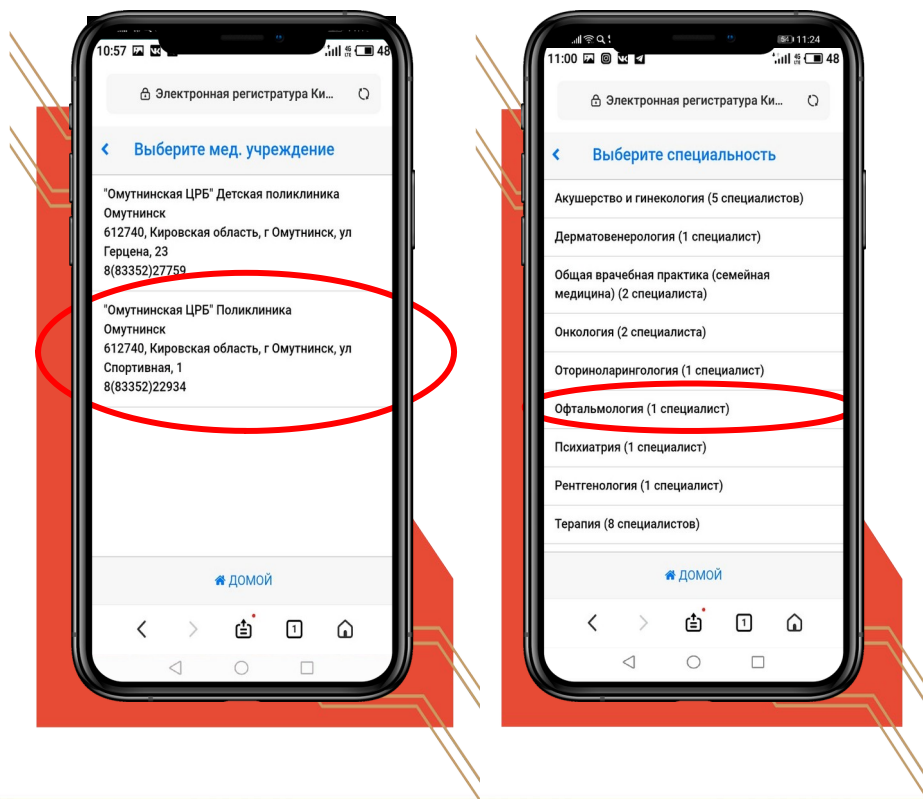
10:57 48

Электронная регистратура Ки...

Выберите мед. учреждение

"Омутнинская ЦРБ" Детская поликлиника Омутнинск
612740, Кировская область, г Омутнинск, ул Герцена, 23
8(83352)27759

"Омутнинская ЦРБ" Поликлиника Омутнинск
612740, Кировская область, г Омутнинск, ул Спортивная, 1
8(83352)22934

ДОМОЙ

1

11:24
11:00 48

Электронная регистратура Ки...

Выберите специальность

Акушерство и гинекология (5 специалистов)

Дерматовенерология (1 специалист)

Общая врачебная практика (семейная медицина) (2 специалиста)

Онкология (2 специалиста)

Оториноларингология (1 специалист)

Офтальмология (1 специалист)

Психиатрия (1 специалист)

Рентгенология (1 специалист)

Терапия (8 специалистов)

ДОМОЙ

1